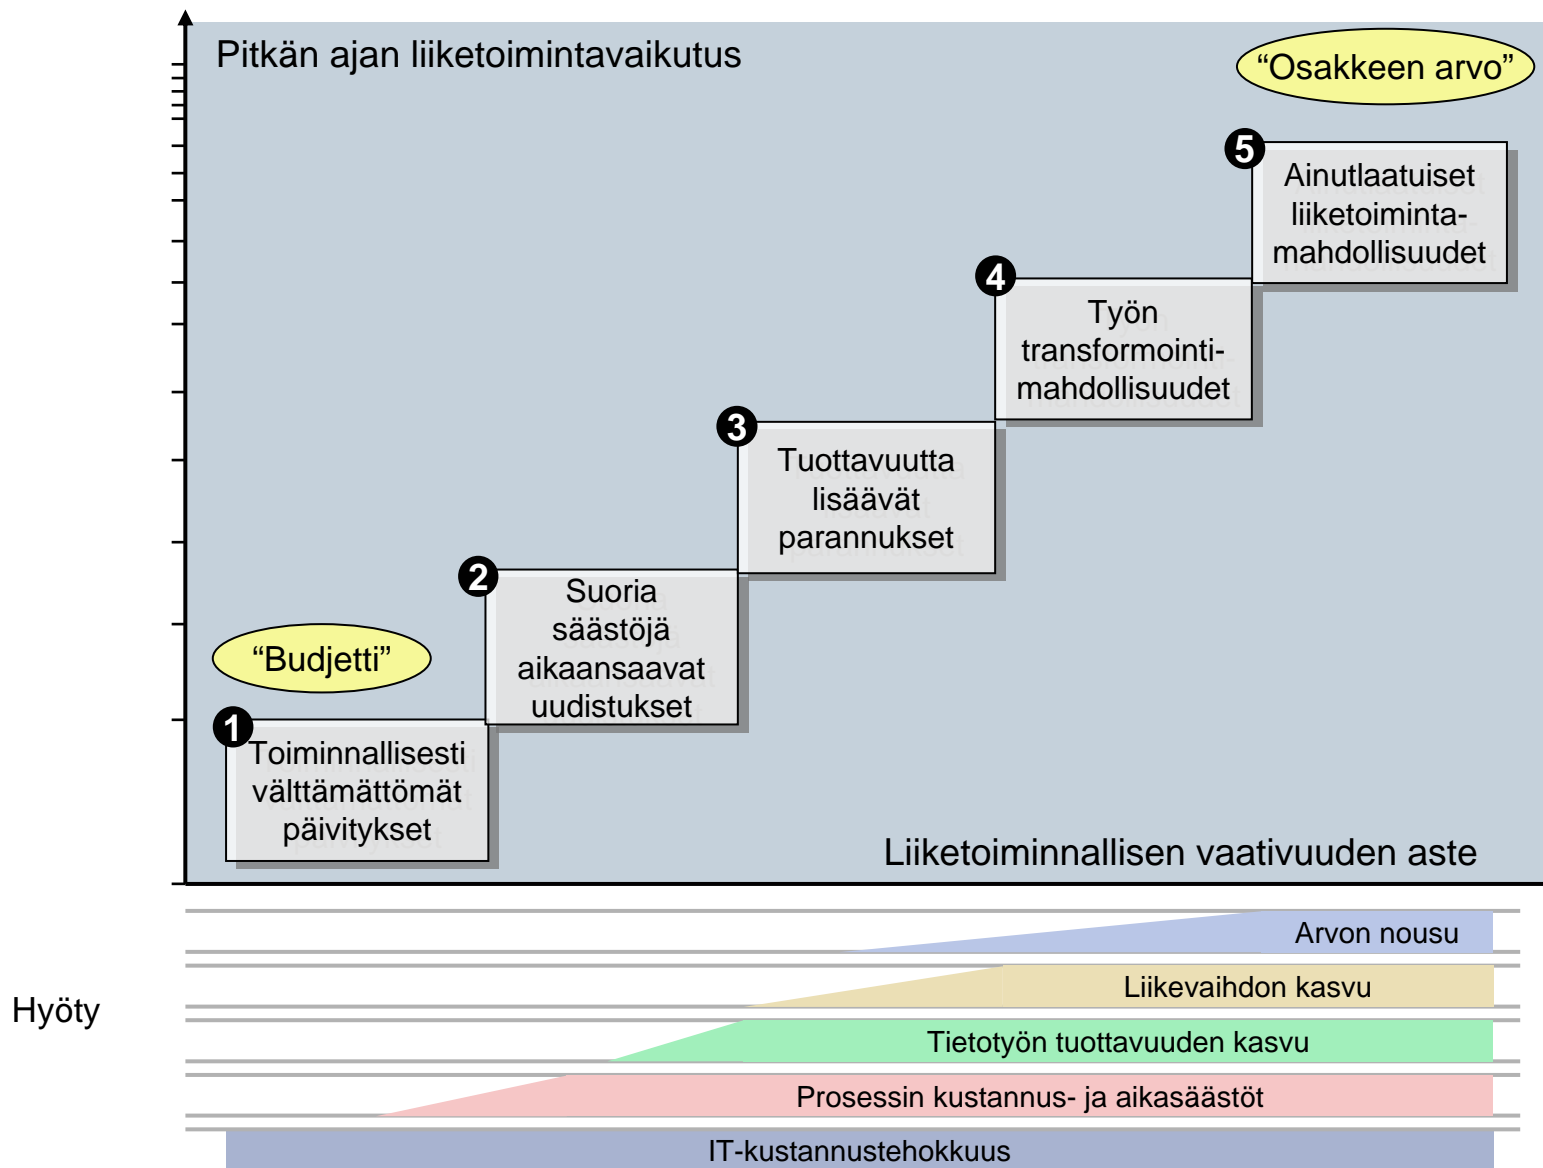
Pitkän ajan liiketoimintavaikutus

“Osakkeen arvo”

5 Ainutlaatuiset liiketoiminta-mahdollisuudet

4 Työn transformointi-mahdollisuudet

3 Tuottavuutta lisäävät parannukset

2 Suoria säästöjä aikaansaavat uudistukset

“Budjetti”

1 Toiminnallisesti välttämättömät päivitykset

Liiketoiminnallisen vaativuuden aste

Hyöty

Arvon nousu

Liikevaihdon kasvu

Tietotyön tuottavuuden kasvu

Prosessin kustannus- ja aikasäästöt

IT-kustannustehokkuus